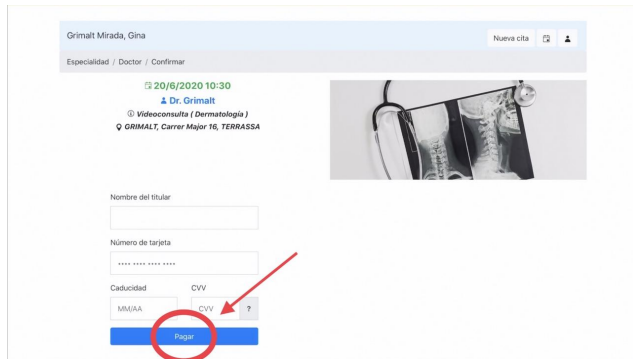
Grimalt Mirada, Gina

Nueva cita

Especialidad / Doctor / Confirmar

20/6/2020 10:30

Dr. Grimalt

Videoconsulta ( Dermatología )

GRIMALT, Carrer Major 16, TERRASSA

Nombre del titular

Número de tarjeta

**** **** **** ****

Caducidad

MM/AA

CVV

CVV

?

Pagar